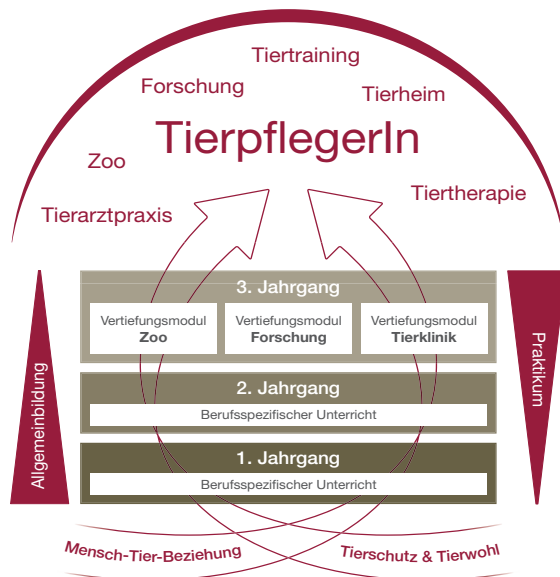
Tiertraining

Forschung

Tierheim

TierpflegerIn

Zoo

Tiertherapie

Tierarztpraxis

3. Jahrgang

Vertiefungsmodul **Zoo**

Vertiefungsmodul **Forschung**

Vertiefungsmodul **Tierklinik**

2. Jahrgang

Berufsspezifischer Unterricht

1. Jahrgang

Berufsspezifischer Unterricht

Allgemeinbildung

Praktikum

Mensch-Tier-Beziehung

Tierschutz & Tierwohl